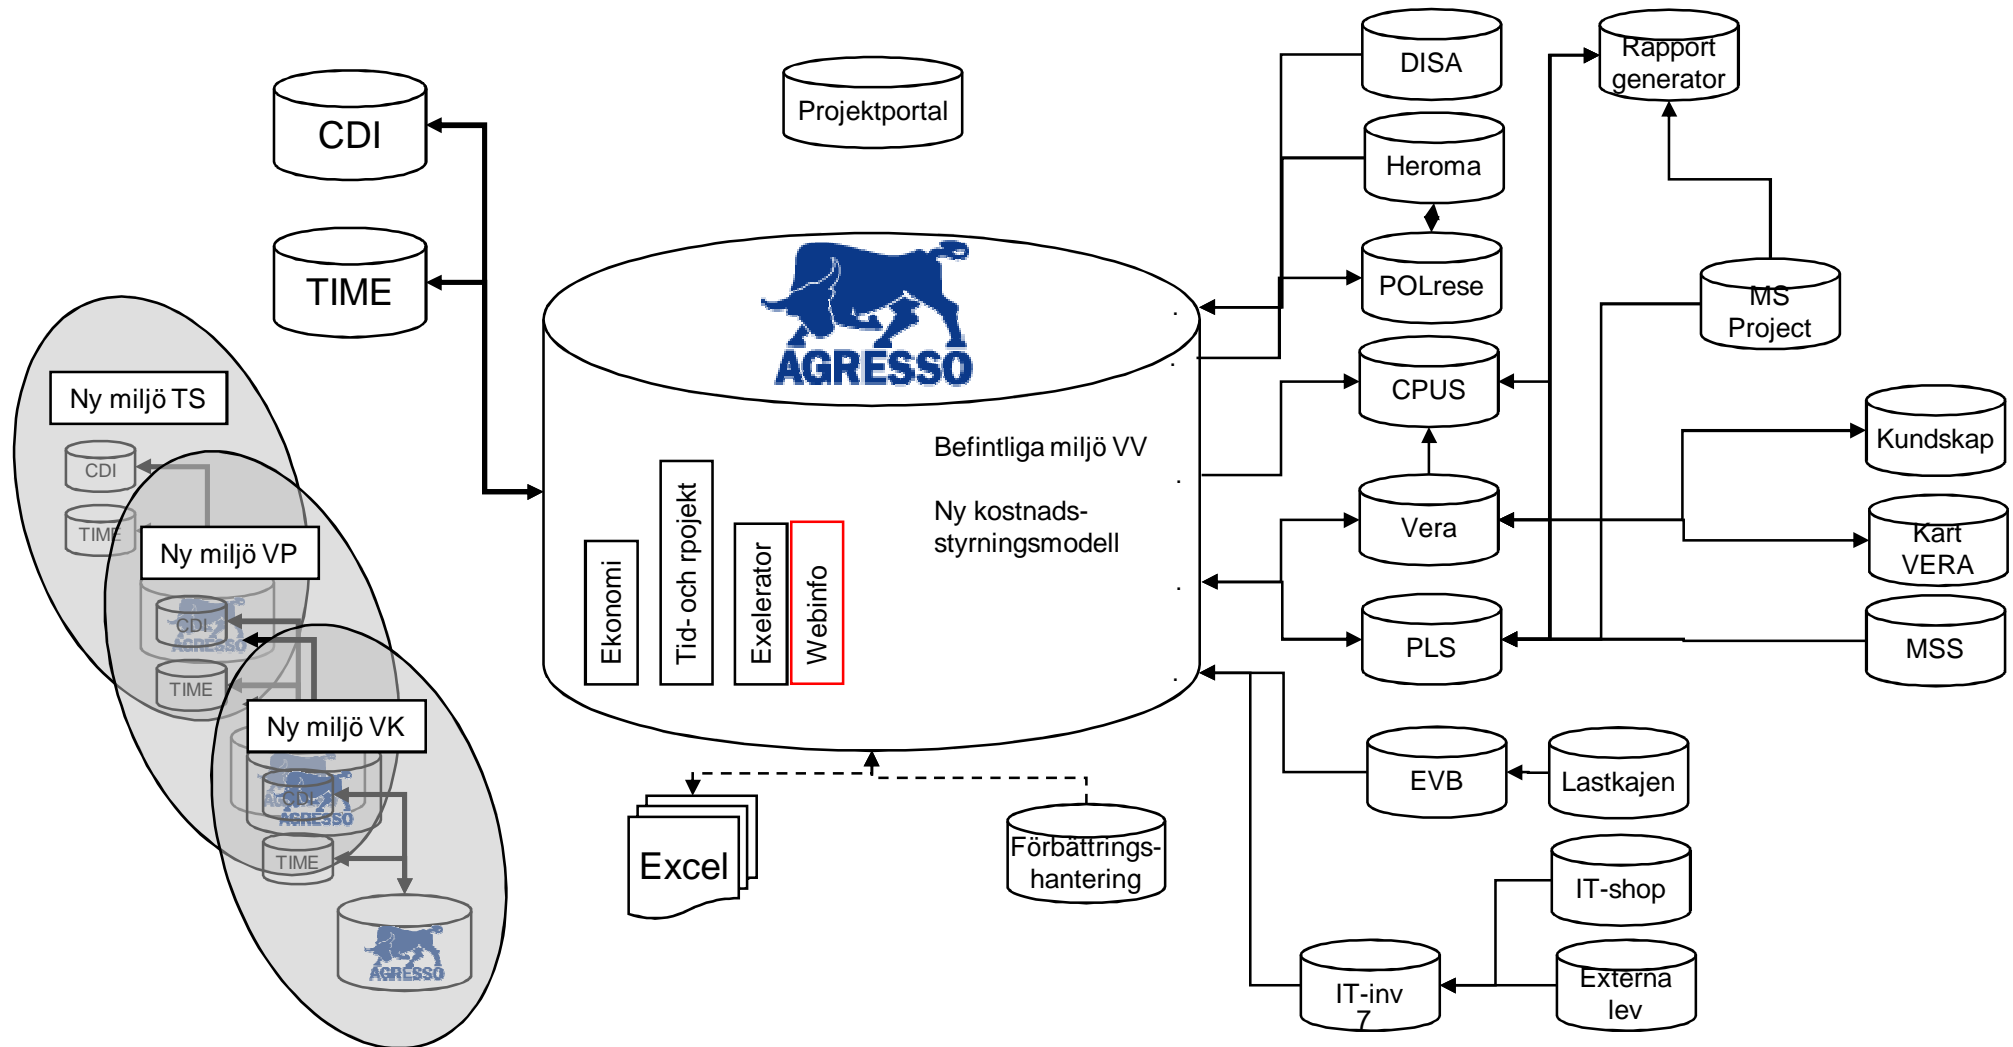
CDI

TIME

Projektportal

AGRESSO

Befintliga miljö VV

Ny kostnadsstyrningsmodell

Ekonomi

Tid- och rpojekt

Exelerator

Webinfo

Ny miljö TS

CDI

TIME

Ny miljö VP

CDI

AGRESSO

TIME

Ny miljö VK

CDI

AGRESSO

TIME

AGRESSO

Excel

Förbättringshantering

DISA

Heroma

POLrese

CPUS

Vera

PLS

EVB

Lastkajen

IT-shop

IT-inv 7

Externa lev

Rapport generator

MS Project

Kundskap

Kart VERA

MSS